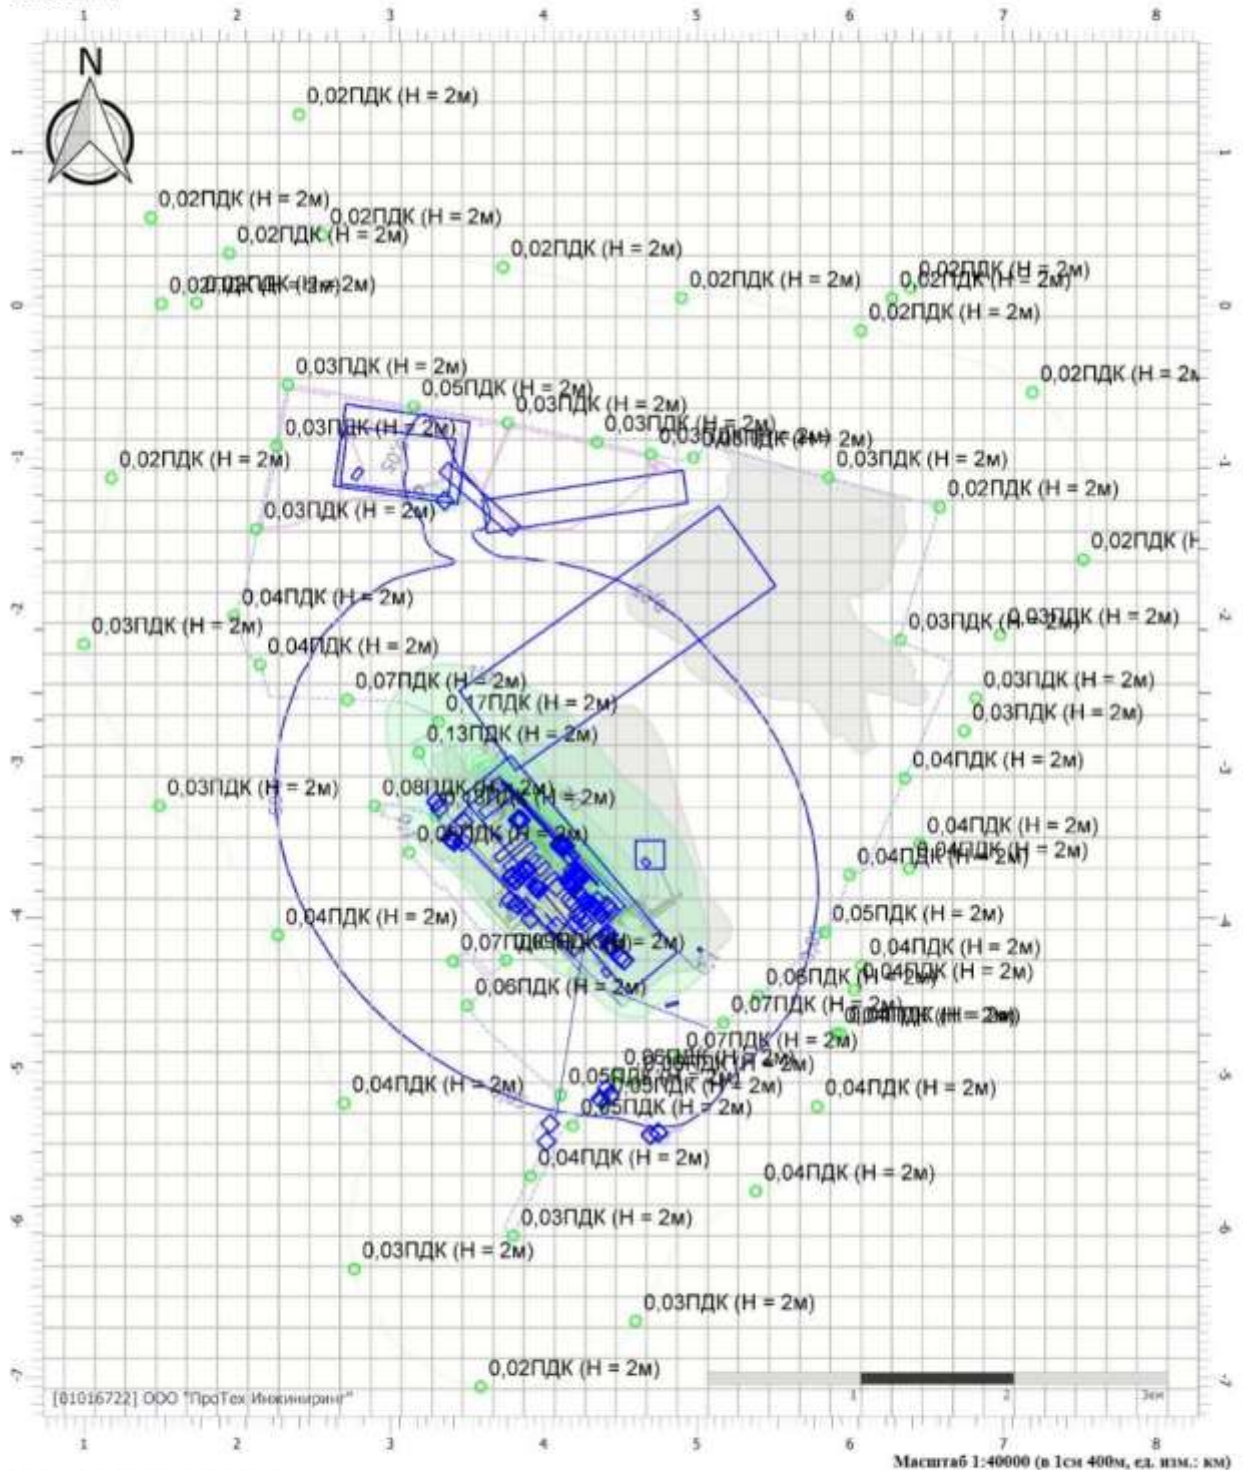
1 2 3 4 5 6 7 8

N

0,02ПДК (H = 2м)

0,02ПДК (H = 2м)
0,02ПДК (H = 2м)
0,02ПДК (H = 2м)
0,02ПДК (H = 2м)
0,02ПДК (H = 2м)
0,02ПДК (H = 2м)
0,02ПДК (H = 2м)
0,02ПДК (H = 2м)
0,02ПДК (H = 2м)
0,02ПДК (H = 2м)

0,03ПДК (H = 2м)
0,05ПДК (H = 2м)
0,03ПДК (H = 2м)
0,03ПДК (H = 2м)
0,03ПДК (H = 2м)
0,03ПДК (H = 2м)
0,02ПДК (H = 2м)
0,03ПДК (H = 2м)
0,02ПДК (H = 2м)
0,03ПДК (H = 2м)
0,02ПДК (H

0,04ПДК (H = 2м)
0,03ПДК (H = 2м)
0,04ПДК (H = 2м)
0,03ПДК (H = 2м)
0,03ПДК (H = 2м)
0,07ПДК (H = 2м)
0,17ПДК (H = 2м)
0,03ПДК (H = 2м)
0,03ПДК (H = 2м)
0,13ПДК (H = 2м)
0,04ПДК (H = 2м)
0,03ПДК (H = 2м)
0,08ПДК (H = 2м)
0,04ПДК (H = 2м)
0,04ПДК (H = 2м)
0,04ПДК (H = 2м)
0,04ПДК (H = 2м)
0,05ПДК (H = 2м)
0,07ПДК (H = 2м)
0,04ПДК (H = 2м)
0,06ПДК (H = 2м)
0,04ПДК (H = 2м)
0,06ПДК (H = 2м)
0,07ПДК (H = 2м)
0,07ПДК (H = 2м)
0,04ПДК (H = 2м)
0,05ПДК (H = 2м)
0,04ПДК (H = 2м)
0,05ПДК (H = 2м)
0,04ПДК (H = 2м)
0,04ПДК (H = 2м)
0,03ПДК (H = 2м)
0,03ПДК (H = 2м)
0,03ПДК (H = 2м)
0,02ПДК (H = 2м)

[01016722] ООО "ПроТех Инжиниринг"

1 2 3км

Масштаб 1:40000 (в 1см 400м, ед. изм.: км)